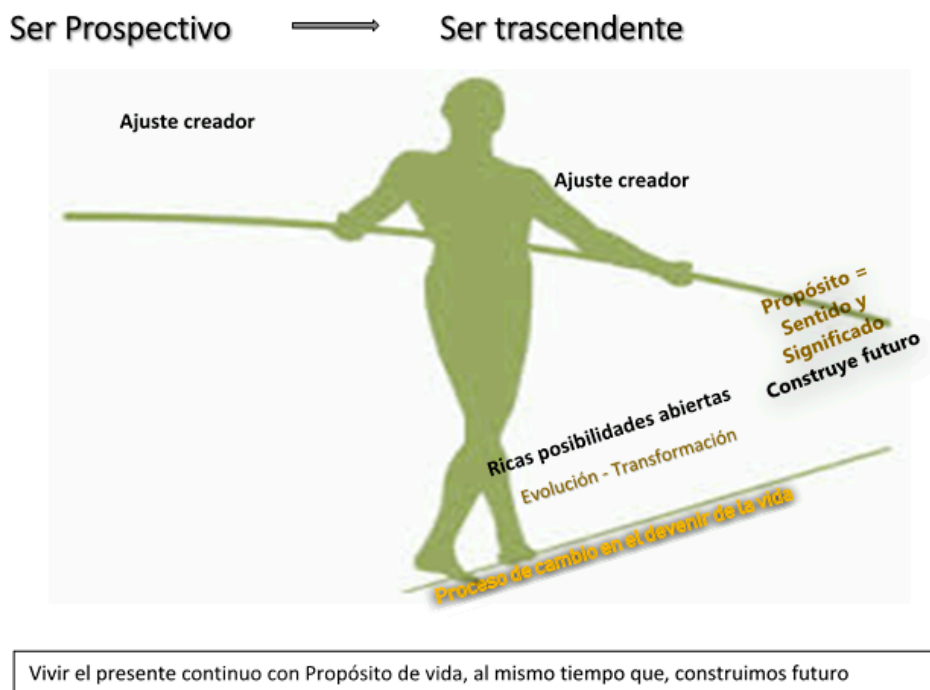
Ser Prospectivo Ser trascendente

Ajuste creador

Ajuste creador

Propósito = Sentido y Significado

Construye futuro

Ricas posibilidades abiertas

Evolución - Transformación

Proceso de cambio en el devenir de la vida

Vivir el presente continuo con Propósito de vida, al mismo tiempo que, construimos futuro